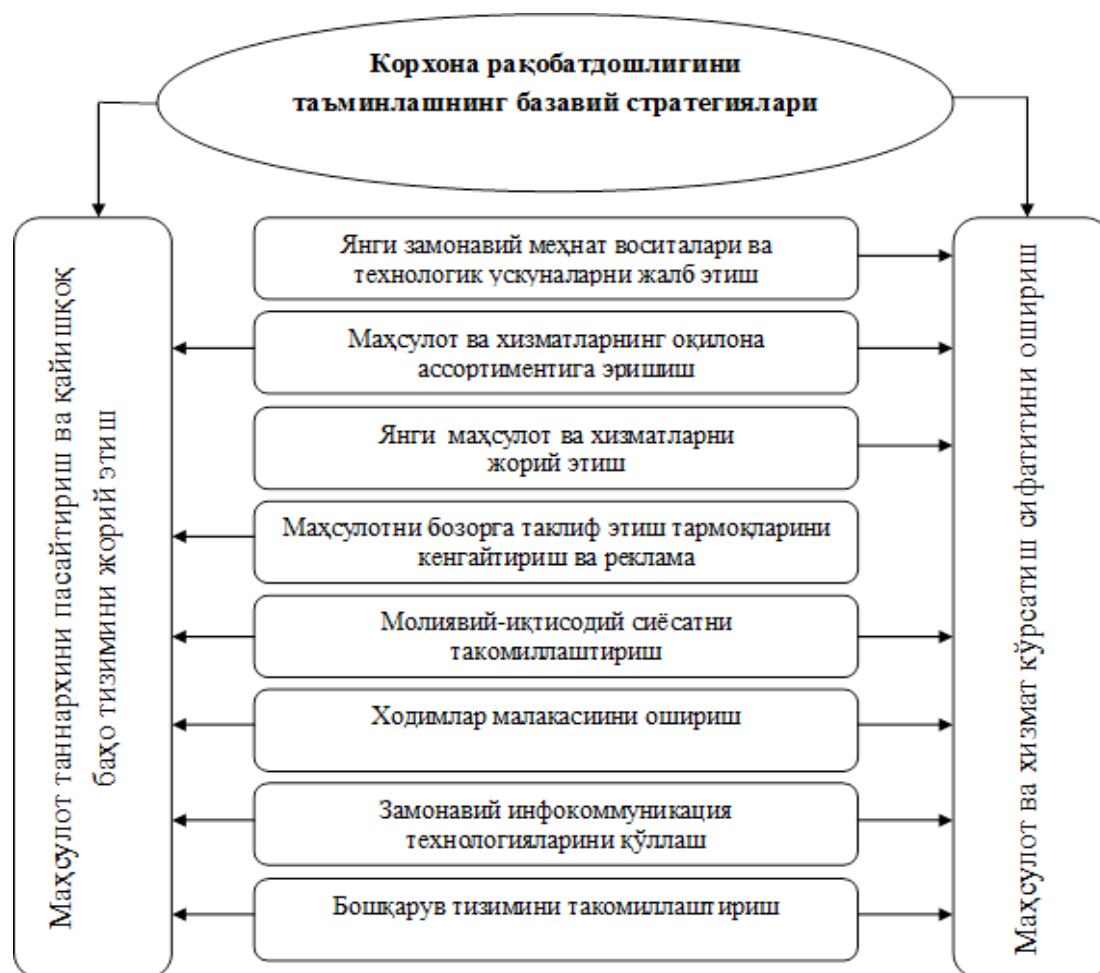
Корхона рақобатдошлигини таъминлашнинг базавий стратегиялари

Маҳсулот таннархини пасайтириш ва қайишқоқ баҳо тизимини жорий этиш

Янги замонавий меҳнат воситалари ва технологик ускуналарни жалб этиш

Маҳсулот ва хизматларнинг оқилона ассортиментига эришиш

Янги маҳсулот ва хизматларни жорий этиш

Маҳсулотни бозорга таклиф этиш тармоқларини кенгайтириш ва реклама

Молиявий-иқтисодий сиёсатни такомиллаштириш

Ходимлар малакасини ошириш

Замонавий инфокоммуникация технологияларини қўллаш

Бошқарув тизимини такомиллаштириш

Маҳсулот ва хизмат кўрсатиш сифатитини ошириш